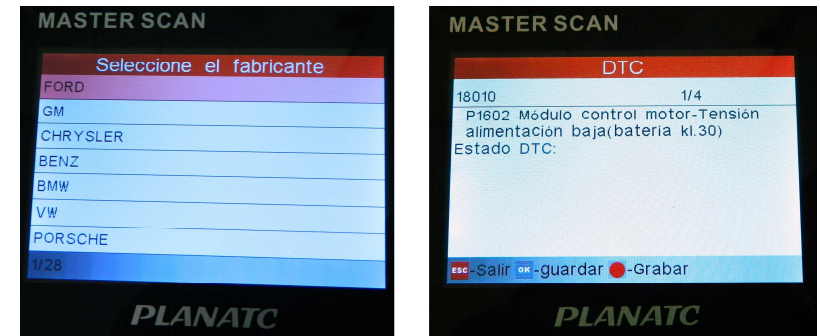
MASTER SCAN

Seleccione el fabricante

FORD
GM
CHRYSLER
BENZ
BMW
VW
PORSCHE
1/28

PLANATC

MASTER SCAN

DTC

18010 1/4
P1602 Módulo control motor-Tensión alimentación baja(bateria kl.30)
Estado DTC:

ESC-Salir OK-guardar -Grabar

PLANATC